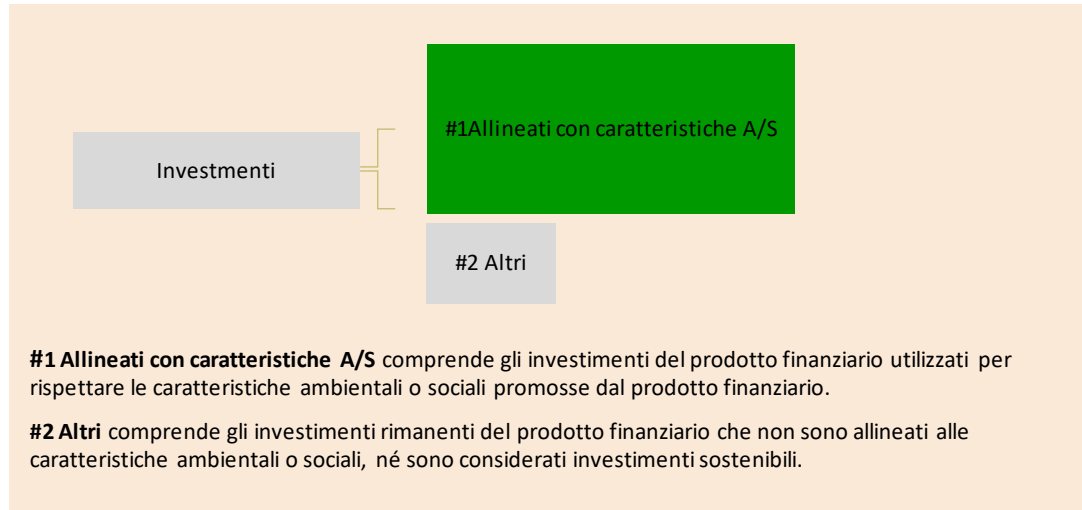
Investmenti

#1Allineati con caratteristiche A/S

#2 Altri

**#1 Allineati con caratteristiche A/S** comprende gli investimenti del prodotto finanziario utilizzati per rispettare le caratteristiche ambientali o sociali promosse dal prodotto finanziario.

**#2 Altri** comprende gli investimenti rimanenti del prodotto finanziario che non sono allineati alle caratteristiche ambientali o sociali, né sono considerati investimenti sostenibili.